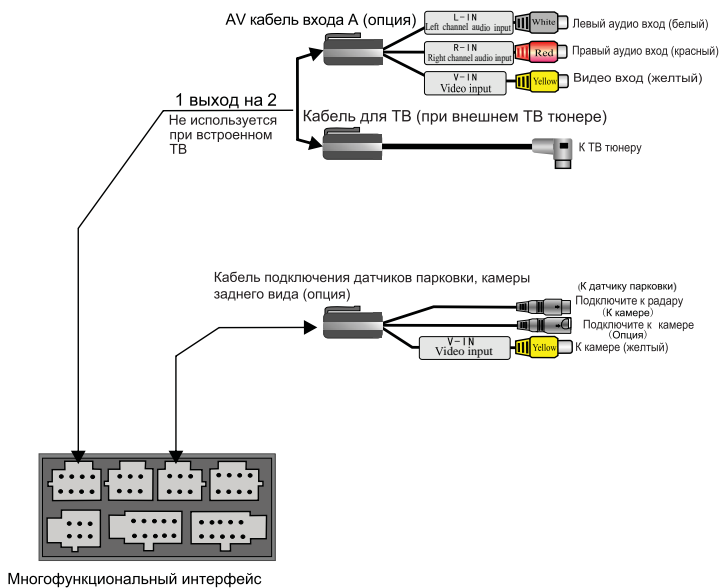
AV кабель входа А (опция)

L-IN
Left channel audio input
White
Левый аудио вход (белый)

R-IN
Right channel audio input
Red
Правый аудио вход (красный)

V-IN
Video input
Yellow
Видео вход (желтый)

1 выход на 2

Не используется при встроенном ТВ

Кабель для ТВ (при внешнем ТВ тюнере)

К ТВ тюнеру

Кабель подключения датчиков парковки, камеры заднего вида (опция)

(К датчику парковки)
Подключите к радару
(К камере)
Подключите к камере
(Опция)

V-IN
Video input
Yellow
К камере (желтый)

Многофункциональный интерфейс